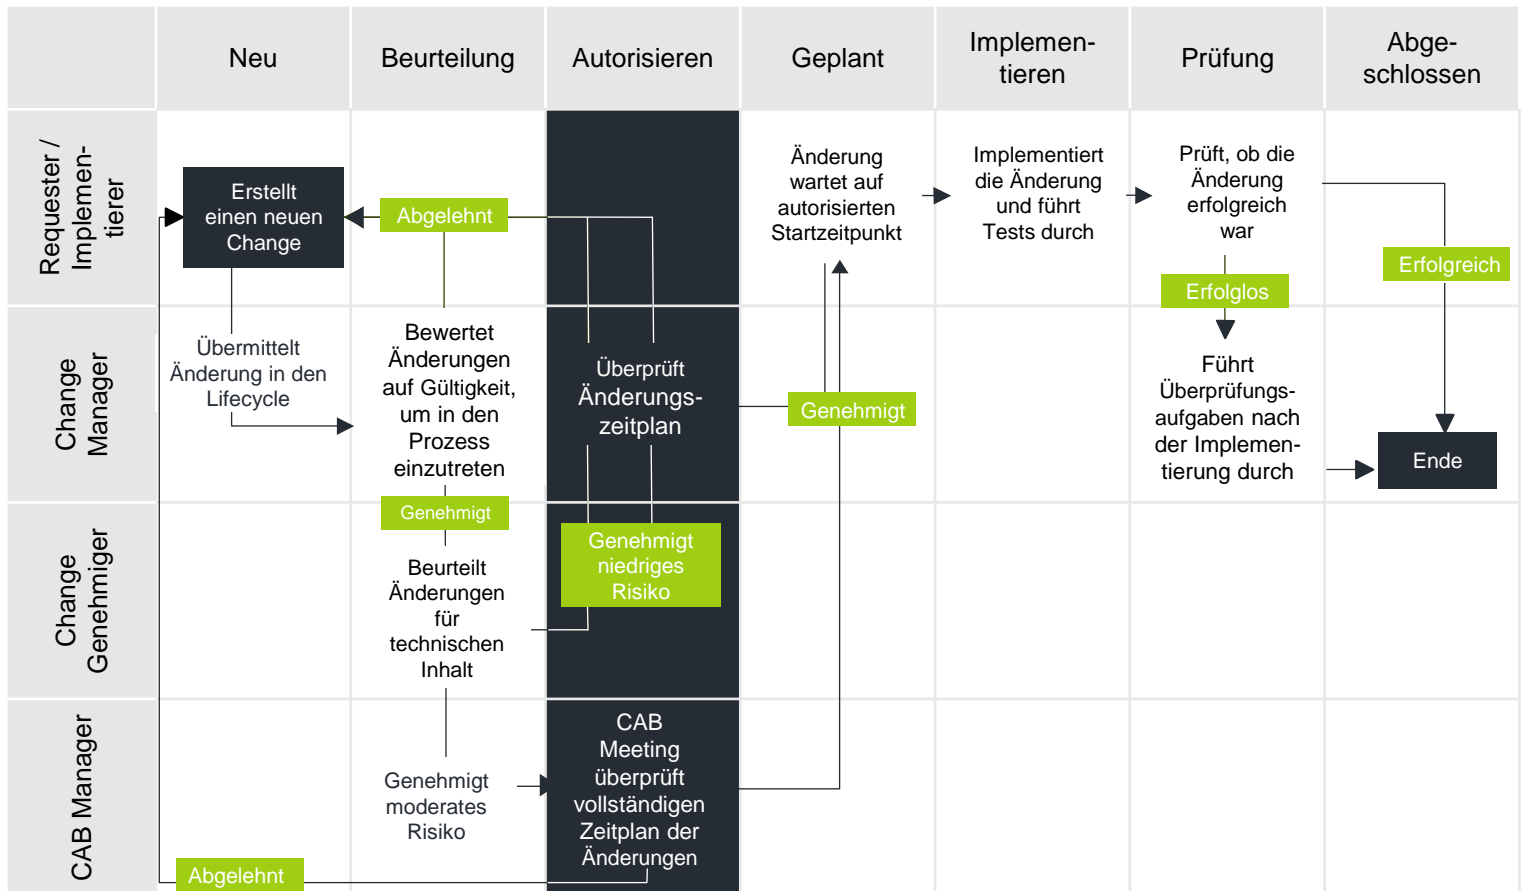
| | Neu | Beurteilung | Autorisieren | Geplant | Implementieren | Prüfung | Abgeschlossen |
|---|---|---|---|---|---|---|---|
| Requester / Implementierer | Erstellt einen neuen Change | Abgelehnt | | Änderung wartet auf autorisierten Startzeitpunkt | Implementiert die Änderung und führt Tests durch | Prüft, ob die Änderung erfolgreich war Erfolglos | Erfolgreich |
| Change Manager | Übermittelt Änderung in den Lifecycle | Bewertet Änderungen auf Gültigkeit, um in den Prozess einzutreten | Überprüft Änderungszeitplan | Genehmigt | | Führt Überprüfungsaufgaben nach der Implementierung durch | Ende |
| Change Genehmiger | | Genehmigt Beurteilt Änderungen für technischen Inhalt | Genehmigt niedriges Risiko | | | | |
| CAB Manager | Abgelehnt | Genehmigt moderates Risiko | CAB Meeting überprüft vollständigen Zeitplan der Änderungen | | | | |